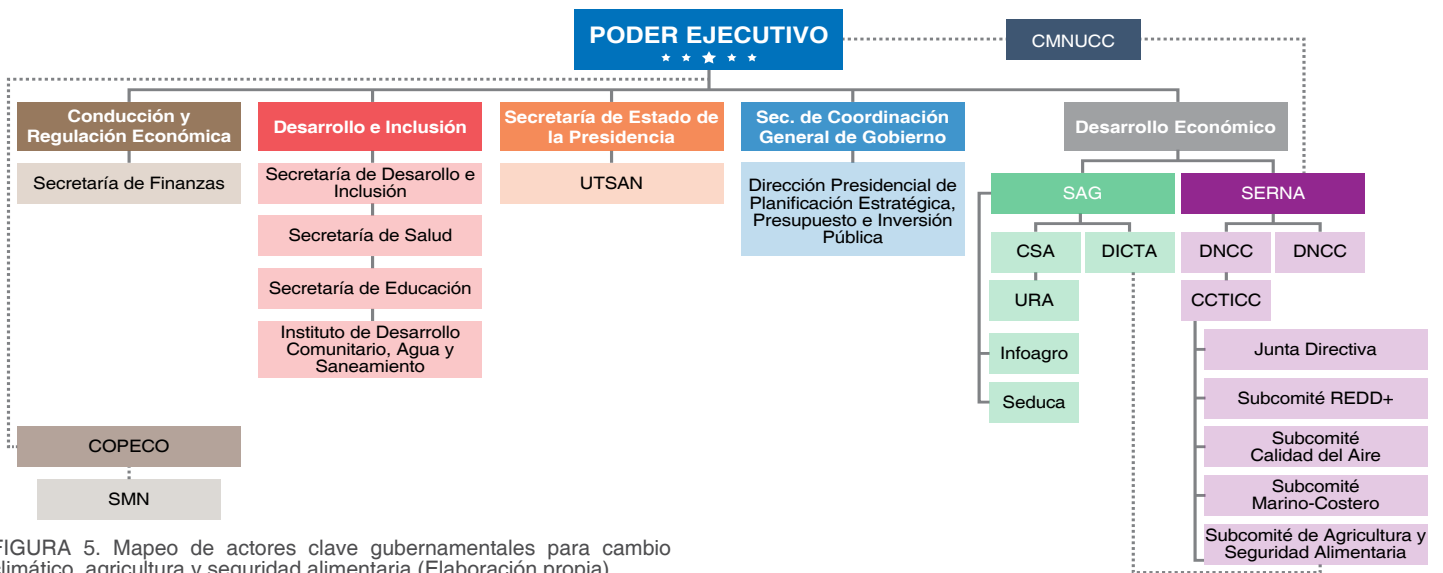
PODER EJECUTIVO

CMNUCC

Conducción y Regulación Económica

Secretaría de Finanzas

Desarrollo e Inclusión

Secretaría de Desarollo e Inclusión

Secretaría de Salud

Secretaría de Educación

Instituto de Desarrollo Comunitario, Agua y Saneamiento

Secretaría de Estado de la Presidencia

UTSAN

Sec. de Coordinación General de Gobierno

Dirección Presidencial de Planificación Estratégica, Presupuesto e Inversión Pública

Desarrollo Económico

SAG

CSA

DICTA

URA

Infoagro

Seduca

SERNA

DNCC

DNCC

CCTICC

Junta Directiva

Subcomité REDD+

Subcomité Calidad del Aire

Subcomité Marino-Costero

Subcomité de Agricultura y Seguridad Alimentaria

COPECO

SMN

FIGURA 5. Mapeo de actores clave gubernamentales para cambio climático, agricultura y seguridad alimentaria (Elaboración propia)